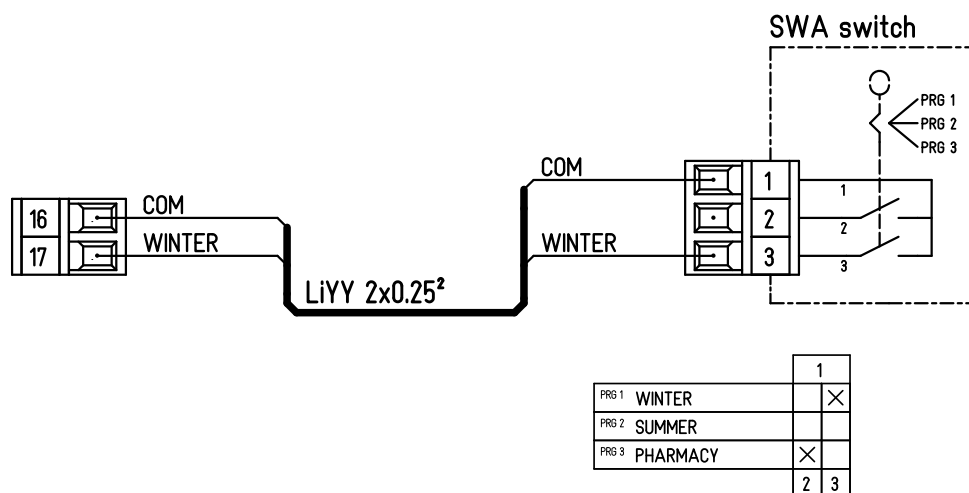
SWA switch

PRG 1
PRG 2
PRG 3

16
17

COM
WINTER

LiYY 2x0.25²

COM
WINTER

1
2
3

1
2
3

|  | 1 |  |
|---|---|---|
| PRG 1 WINTER |  | × |
| PRG 2 SUMMER |  |  |
| PRG 3 PHARMACY | × |  |
|  | 2 | 3 |